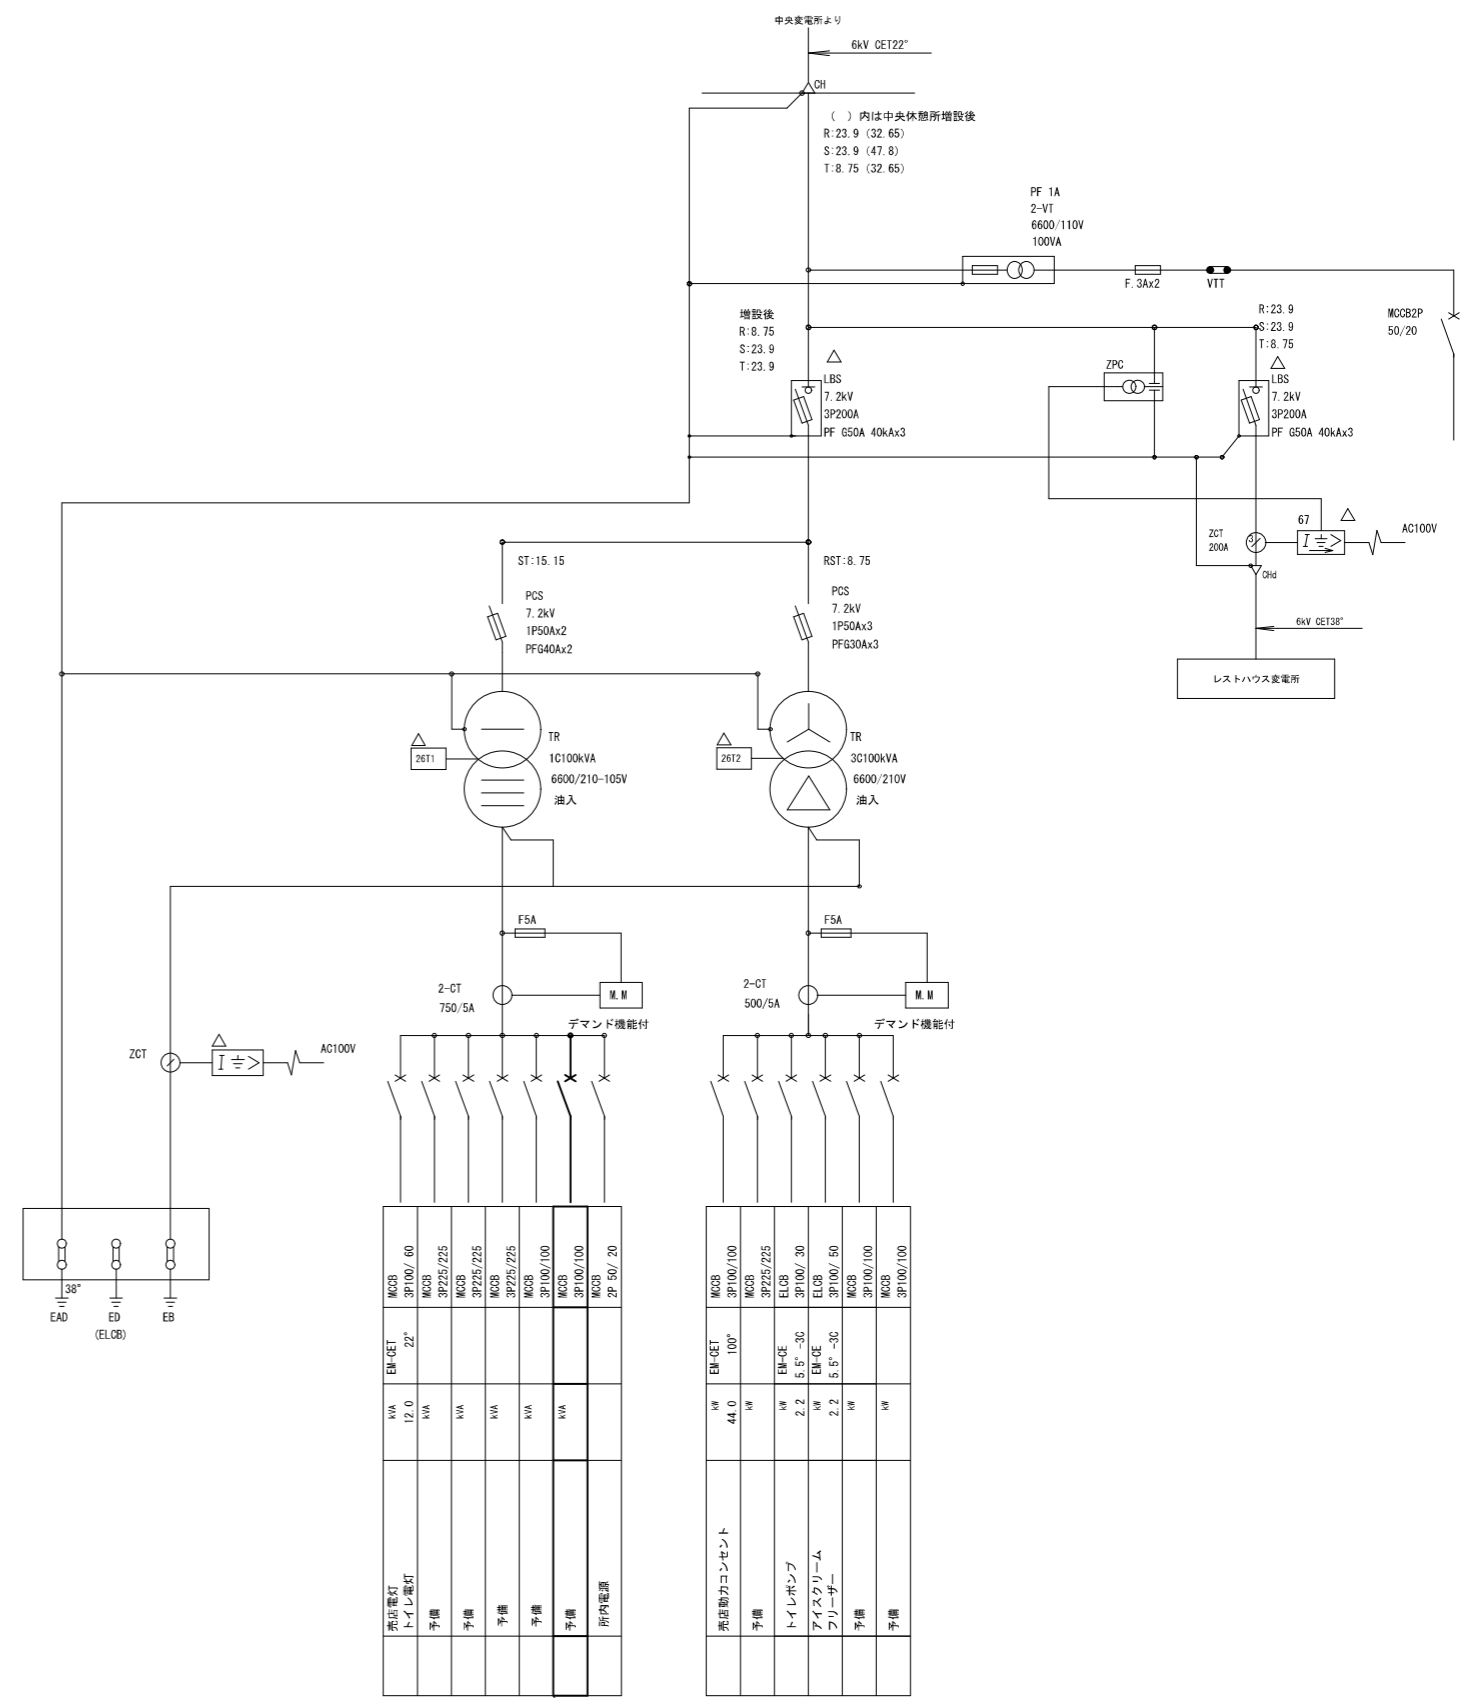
中央変電所より

6kV CET22°

CH

( ) 内は中央休憩所増設後
R:23.9 (32.65)
S:23.9 (47.8)
T:8.75 (32.65)

PF 1A
2-VT
6600/110V
100VA

F.3Ax2
VTT

MCCB2P
50/20

増設後
R:8.75
S:23.9
T:23.9

LBS
7.2kV
3P200A
PF G50A 40kAx3

ZPC

R:23.9
S:23.9
T:8.75

LBS
7.2kV
3P200A
PF G50A 40kAx3

ZCT
200A

67

AC100V

CHd

6kV CET38°

レストハウス変電所

ST:15.15

PCS
7.2kV
1P50Ax2
PFG40Ax2

RST:8.75

PCS
7.2kV
1P50Ax3
PFG30Ax3

26T1

TR
1C100kVA
6600/210-105V
油入

26T2

TR
3C100kVA
6600/210V
油入

F5A

2-CT
750/5A

M.M

デマンド機能付

F5A

2-CT
500/5A

M.M

デマンド機能付

ZCT

AC100V

38°
EAD
ED
(ELCB)
EB

| MCCB 3P100/ 60 | MCCB 3P225/225 | MCCB 3P225/225 | MCCB 3P225/225 | 3P100/100 | MCCB 3P100/100 | MCCB 2P 50/ 20 |
|---|---|---|---|---|---|---|
| EM-CET 22° | | | | | | |
| kVA 12.0 | kVA | kVA | kVA | kVA | kVA | |
| 売店電灯 トイレ電灯 | 予備 | 予備 | 予備 | 予備 | 予備 | 所内電源 |
| | | | | | | |

| MCCB 3P100/100 | MCCB 3P225/225 | ELCB 3P100/ 30 | ELCB 3P100/ 50 | MCCB 3P100/100 | MCCB 3P100/100 |
|---|---|---|---|---|---|
| EM-CET 100° | | EM-CE 5.5° -3C | EM-CE 5.5° -3C | | |
| kW 44.0 | kW | kW 2.2 | kW 2.2 | kW | kW |
| 売店動力コンセント | 予備 | トイレポンプ | アイスクリーム フリーザー | 予備 | 予備 |
| | | | | | |